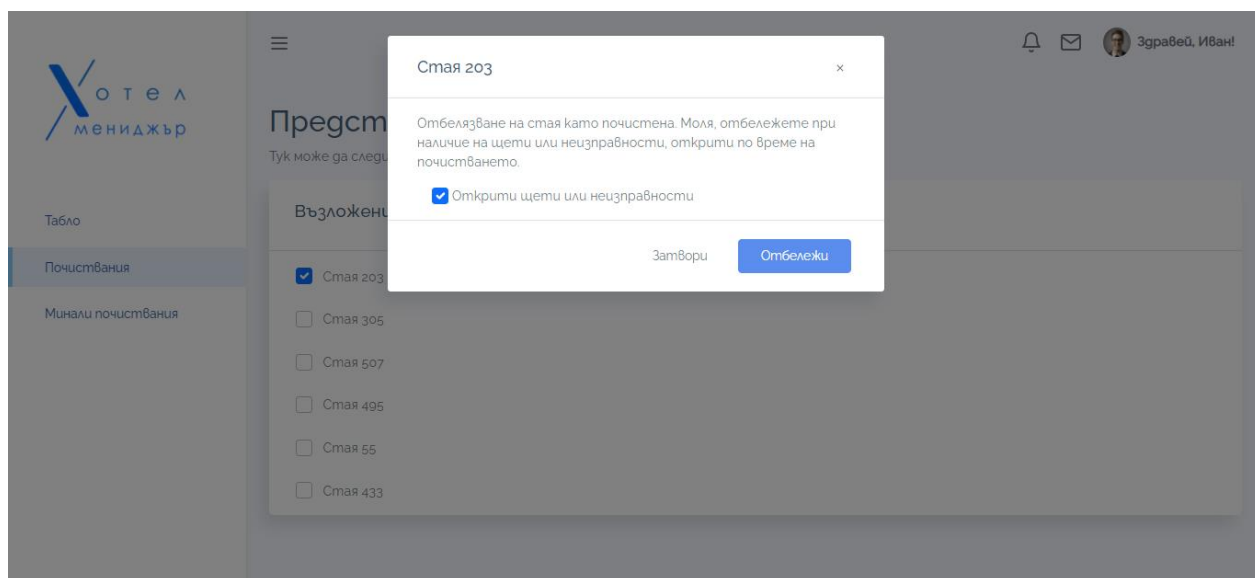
Хотел мениджър

Табло

Почиствания

Минали почиствания

Здравей, Иван!

Предст

Тук може да следи

Възложени

Стая 203

Стая 305

Стая 507

Стая 495

Стая 55

Стая 433

Стая 203

×

Отбелязване на стая като почистена. Моля, отбележете при наличие на щети или неизправности, открити по време на почистването.

Открити щети или неизправности

Затвори

Отбележи